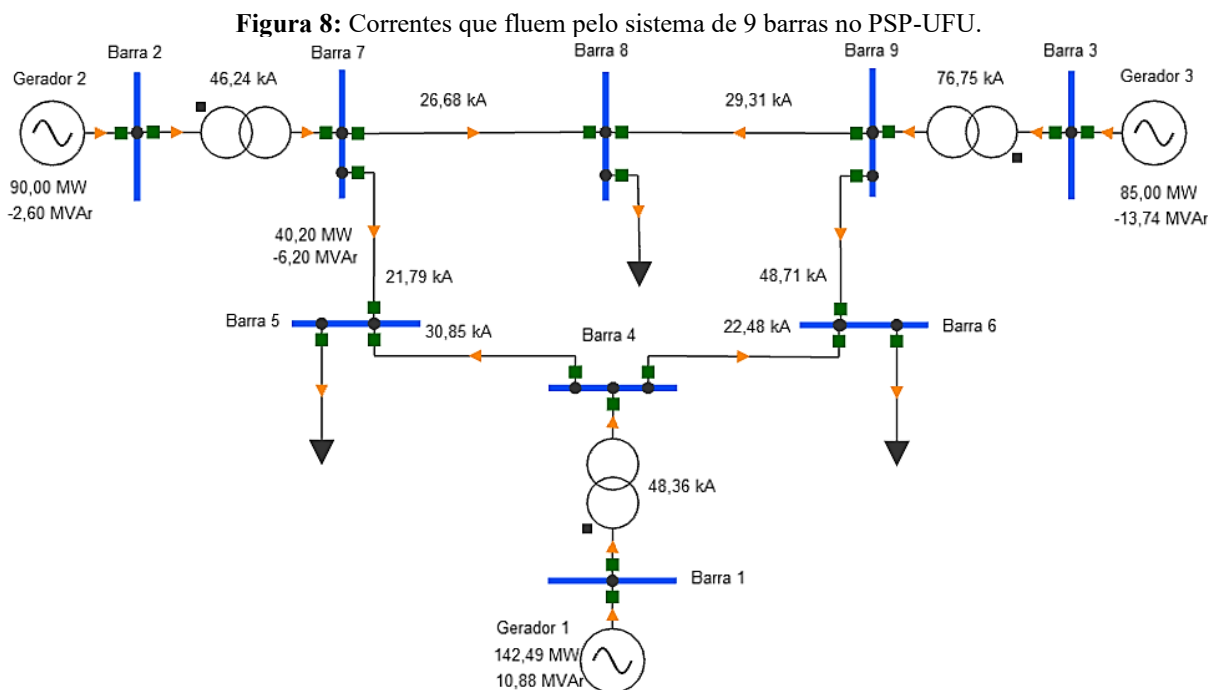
**Figura 8:** Correntes que fluem pelo sistema de 9 barras no PSP-UFU.

Gerador 2

Barra 2

46,24 kA

Barra 7

Barra 8

Barra 9

76,75 kA

Barra 3

Gerador 3

26,68 kA

29,31 kA

90,00 MW
-2,60 MVAr

85,00 MW
-13,74 MVAr

40,20 MW
-6,20 MVAr

21,79 kA

48,71 kA

Barra 5

30,85 kA

Barra 4

22,48 kA

Barra 6

48,36 kA

Barra 1

Gerador 1

142,49 MW
10,88 MVAr